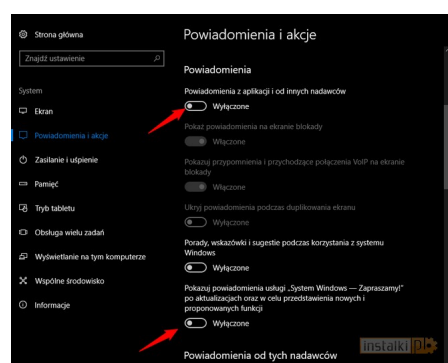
Strona główna

Znajdź ustawienie

System

Ekran

Powiadomienia i akcje

Zasilanie i uśpienie

Pamięć

Tryb tabletu

Obsługa wielu zadań

Wyświetlanie na tym komputerze

Wspólne środowisko

Informacje

Powiadomienia i akcje

Powiadomienia

Powiadomienia z aplikacji i od innych nadawców

Wyłączone

Pokaż powiadomienia na ekranie blokady

Wyłączone

Pokazuj przypomnienia i przychodzące połączenia VoIP na ekranie blokady

Wyłączone

Ukryj powiadomienia podczas duplikowania ekranu

Wyłączone

Porady, wskazówki i sugestie podczas korzystania z systemu Windows

Wyłączone

Pokazuj powiadomienia usługi „System Windows — Zapraszamy!" po aktualizacjach oraz w celu przedstawienia nowych i proponowanych funkcji

Wyłączone

Powiadomienia od tych nadawców

instalki.pl